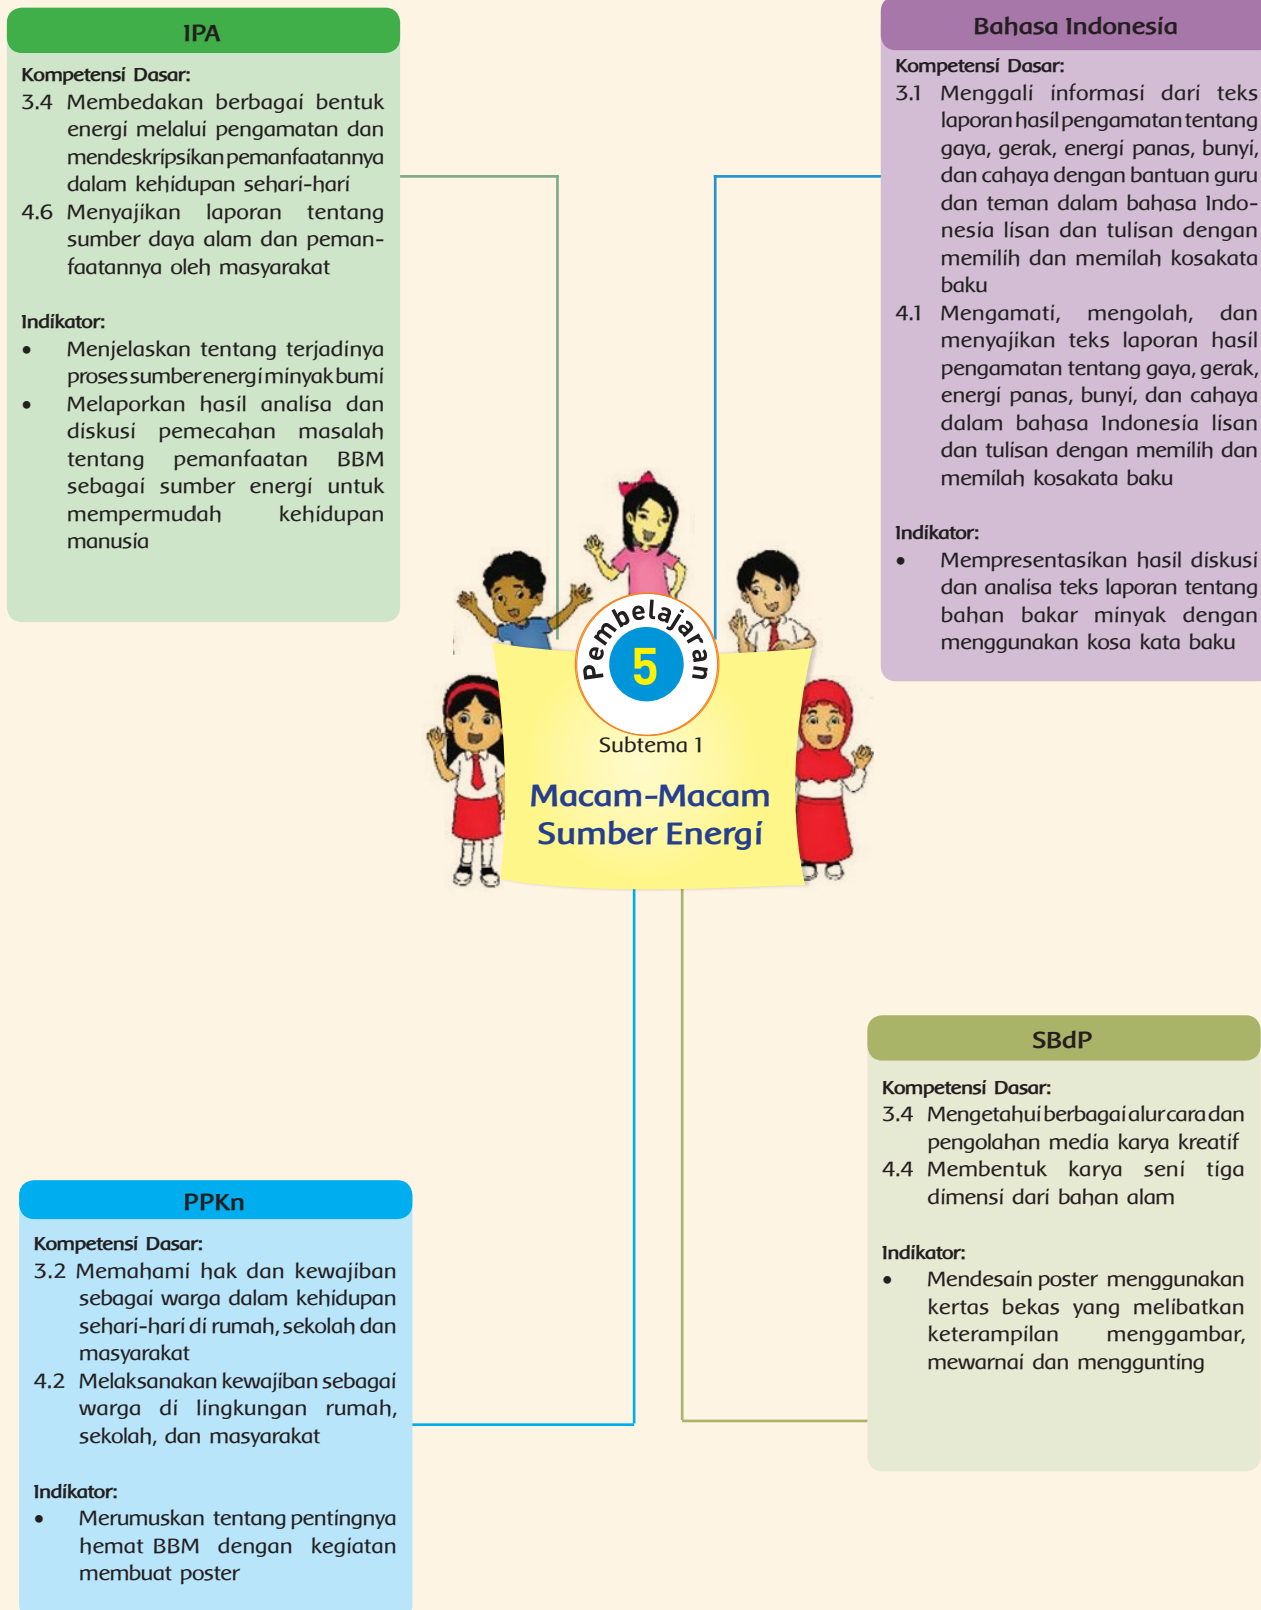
IPA

Kompetensi Dasar:
3.4 Membedakan berbagai bentuk energi melalui pengamatan dan mendeskripsikan pemanfaatannya dalam kehidupan sehari-hari
4.6 Menyajikan laporan tentang sumber daya alam dan pemanfaatannya oleh masyarakat

Indikator:
• Menjelaskan tentang terjadinya proses sumber energi minyak bumi
• Melaporkan hasil analisa dan diskusi pemecahan masalah tentang pemanfaatan BBM sebagai sumber energi untuk mempermudah kehidupan manusia

Bahasa Indonesia

Kompetensi Dasar:
3.1 Menggali informasi dari teks laporan hasil pengamatan tentang gaya, gerak, energi panas, bunyi, dan cahaya dengan bantuan guru dan teman dalam bahasa Indonesia lisan dan tulisan dengan memilih dan memilah kosakata baku
4.1 Mengamati, mengolah, dan menyajikan teks laporan hasil pengamatan tentang gaya, gerak, energi panas, bunyi, dan cahaya dalam bahasa Indonesia lisan dan tulisan dengan memilih dan memilah kosakata baku

Indikator:
• Mempresentasikan hasil diskusi dan analisa teks laporan tentang bahan bakar minyak dengan menggunakan kosa kata baku

Pembelajaran
5
Subtema 1
Macam-Macam Sumber Energi

SBdP

Kompetensi Dasar:
3.4 Mengetahui berbagai alur cara dan pengolahan media karya kreatif
4.4 Membentuk karya seni tiga dimensi dari bahan alam

Indikator:
• Mendesain poster menggunakan kertas bekas yang melibatkan keterampilan menggambar, mewarnai dan menggunting

PPKn

Kompetensi Dasar:
3.2 Memahami hak dan kewajiban sebagai warga dalam kehidupan sehari-hari di rumah, sekolah dan masyarakat
4.2 Melaksanakan kewajiban sebagai warga di lingkungan rumah, sekolah, dan masyarakat

Indikator:
• Merumuskan tentang pentingnya hemat BBM dengan kegiatan membuat poster